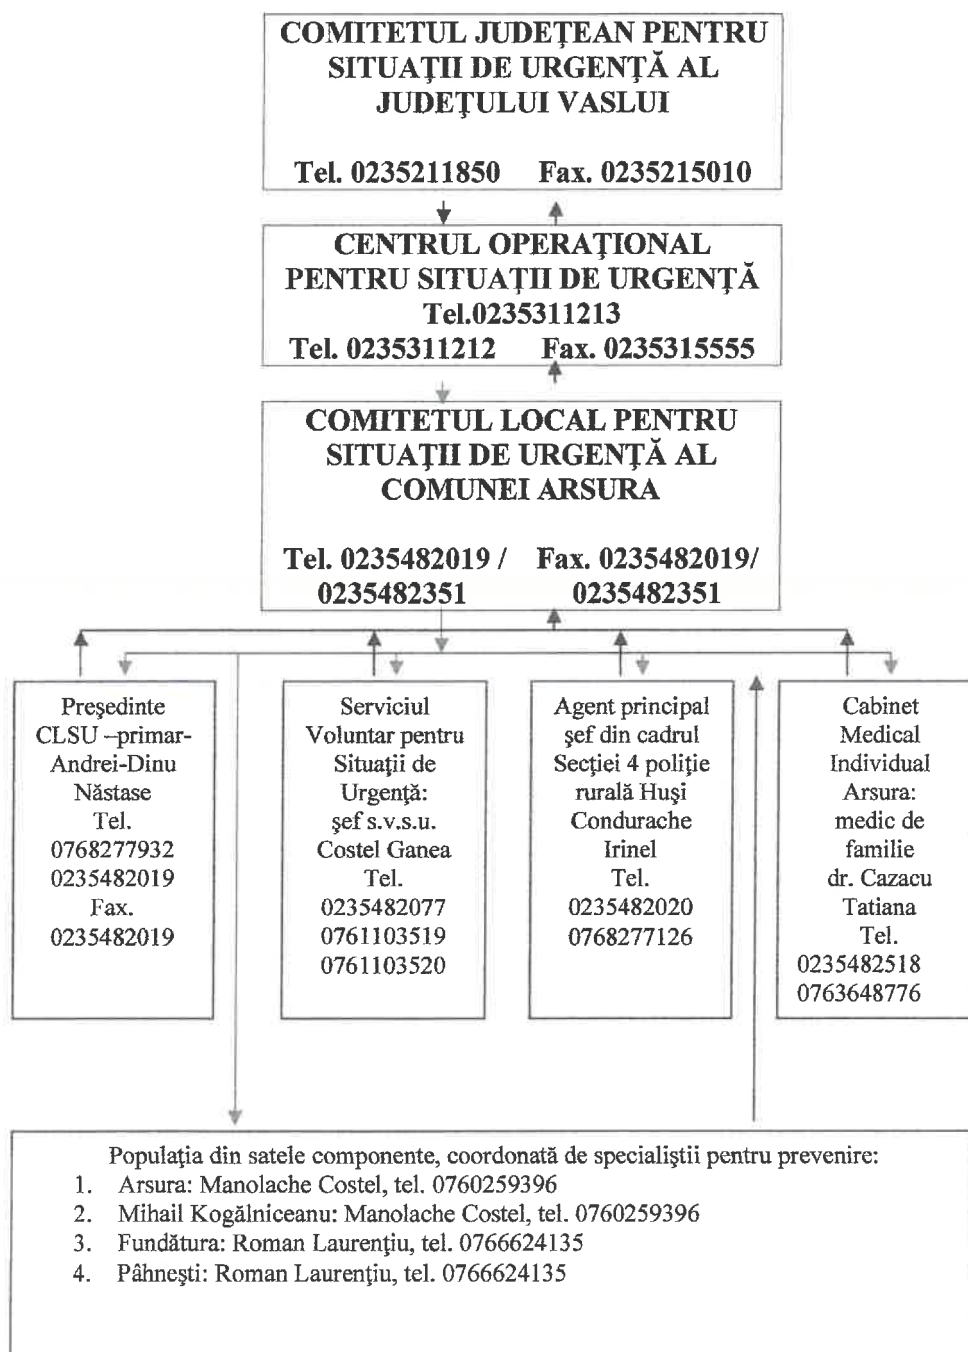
COMITETUL JUDEŢEAN PENTRU SITUAŢII DE URGENŢĂ AL JUDEŢULUI VASLUI

Tel. 0235211850 Fax. 0235215010

CENTRUL OPERAŢIONAL PENTRU SITUAŢII DE URGENŢĂ Tel.0235311213 Tel. 0235311212 Fax. 0235315555

COMITETUL LOCAL PENTRU SITUAŢII DE URGENŢĂ AL COMUNEI ARSURA

Tel. 0235482019 / 0235482351 Fax. 0235482019/ 0235482351

Preşedinte CLSU –primar- Andrei-Dinu Năstase Tel. 0768277932 0235482019 Fax. 0235482019

Serviciul Voluntar pentru Situaţii de Urgenţă: şef s.v.s.u. Costel Ganea Tel. 0235482077 0761103519 0761103520

Agent principal şef din cadrul Secţiei 4 poliţie rurală Huşi Condurache Irinel Tel. 0235482020 0768277126

Cabinet Medical Individual Arsura: medic de familie dr. Cazacu Tatiana Tel. 0235482518 0763648776

Populaţia din satele componente, coordonată de specialiştii pentru prevenire:
1. Arsura: Manolache Costel, tel. 0760259396
2. Mihail Kogălniceanu: Manolache Costel, tel. 0760259396
3. Fundătura: Roman Laurenţiu, tel. 0766624135
4. Pâhneşti: Roman Laurenţiu, tel. 0766624135